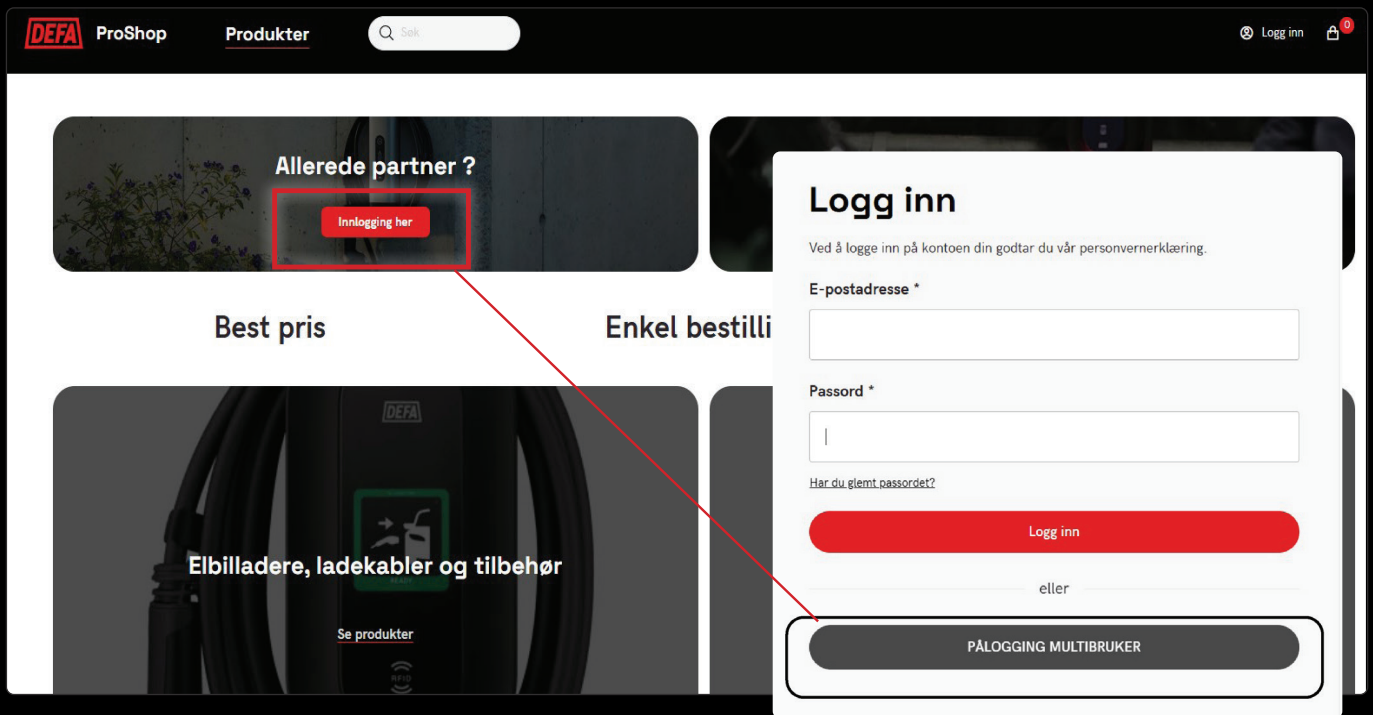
DEFA ProShop Produkter

Søk

Logg inn

0

Allerede partner ?

Innlogging her

Best pris

Enkel bestilli

DEFA

READY

Elbilladere, ladekabler og tilbehør

Se produkter

RFID

Logg inn

Ved å logge inn på kontoen din godtar du vår personvernerklæring.

E-postadresse *

Passord *

Har du glemt passordet?

Logg inn

eller

PÅLOGGING MULTIBRUKER